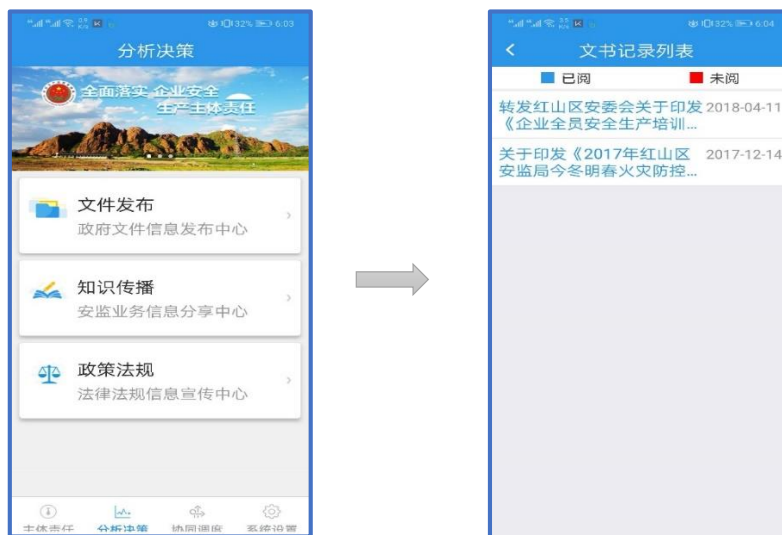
32% 6:03

分析决策

全面落实 企业安全
生产主体责任

文件发布
政府文件信息发布中心

知识传播
安监业务信息分享中心

政策法规
法律法规信息宣传中心

主体责任 分析决策 协同调度 系统设置

32% 6:04

文书记录列表

已阅 未阅

转发红山区安委会关于印发《企业全员安全生产培训... 2018-04-11

关于印发《2017年红山区安监局今冬明春火灾防控... 2017-12-14